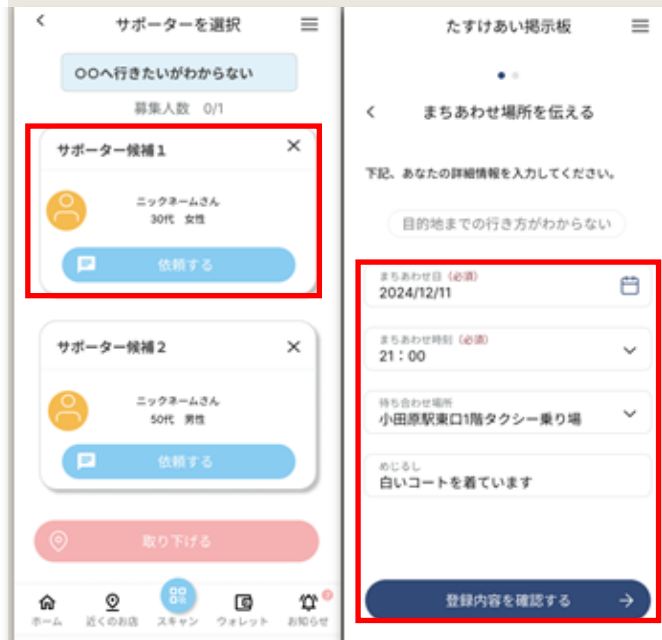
サポーターを選択

〇〇へ行きたいがわからない

募集人数 0/1

サポーター候補1

ニックネームさん
30代 女性

依頼する

サポーター候補2

ニックネームさん
50代 男性

依頼する

取り下げる

ホーム
近くのお店
スキャン
ウォレット
お知らせ

たすけあい掲示板

まちあわせ場所を伝える

下記、あなたの詳細情報を入力してください。

目的地までの行き方がわからない

まちあわせ日（必須）
2024/12/11

まちあわせ時刻（必須）
21：00

待ち合わせ場所
小田原駅東口1階タクシー乗り場

めじるし
白いコートを着ています

登録内容を確認する